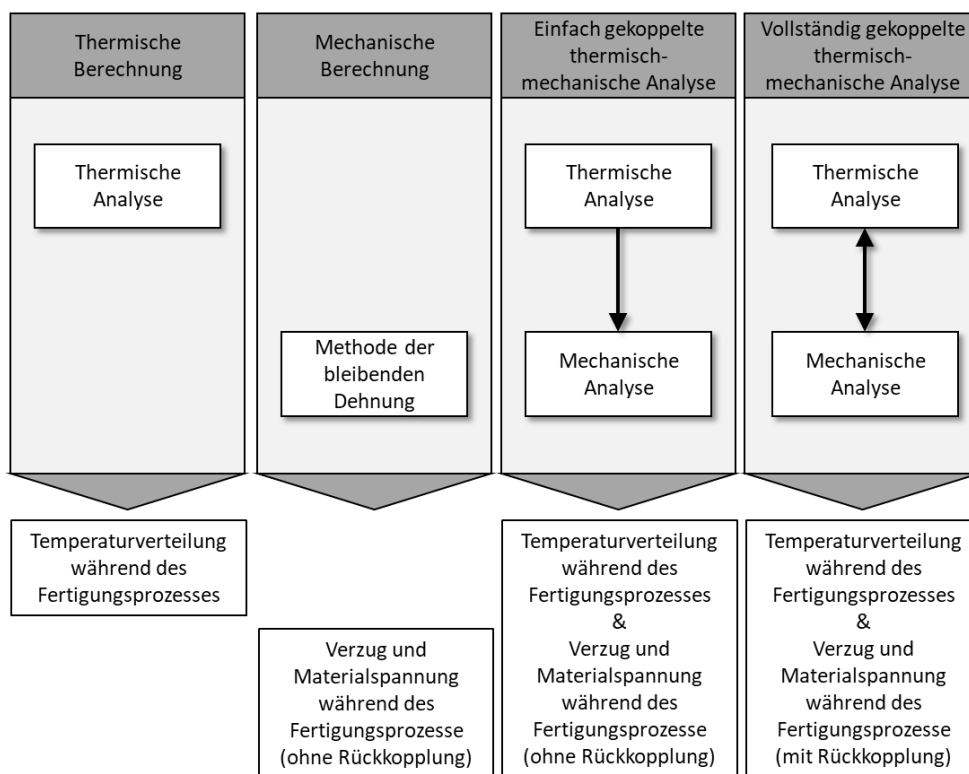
Thermische Berechnung

Thermische Analyse

Temperaturverteilung während des Fertigungsprozesses

Mechanische Berechnung

Methode der bleibenden Dehnung

Verzug und Materialspannung während des Fertigungsprozesse (ohne Rückkopplung)

Einfach gekoppelte thermisch-mechanische Analyse

Thermische Analyse

Mechanische Analyse

Temperaturverteilung während des Fertigungsprozesses & Verzug und Materialspannung während des Fertigungsprozesse (ohne Rückkopplung)

Vollständig gekoppelte thermisch-mechanische Analyse

Thermische Analyse

Mechanische Analyse

Temperaturverteilung während des Fertigungsprozesses & Verzug und Materialspannung während des Fertigungsprozesse (mit Rückkopplung)